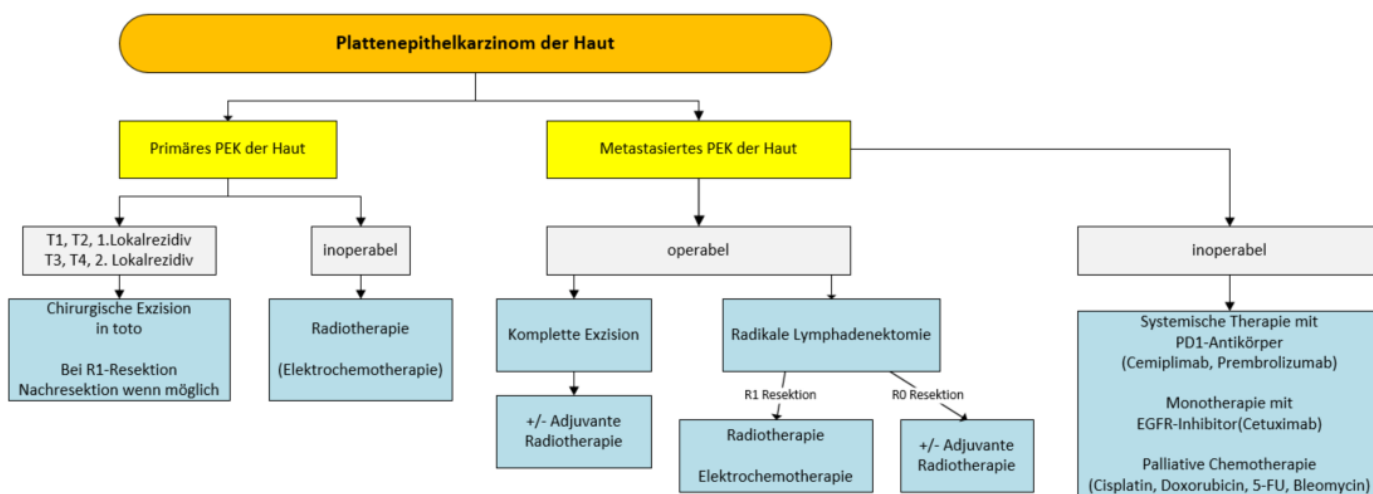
Plattenepithelkarzinom der Haut

Primäres PEK der Haut

Metastasiertes PEK der Haut

T1, T2, 1.Lokalrezidiv
T3, T4, 2. Lokalrezidiv

inoperabel

operabel

inoperabel

Chirurgische Exzision in toto

Bei R1-Resektion Nachresektion wenn möglich

Radiotherapie

(Elektrochemotherapie)

Komplette Exzision

Radikale Lymphadenektomie

Systemische Therapie mit PD1-Antikörper (Cemiplimab, Prembrolizumab)

Monotherapie mit EGFR-Inhibitor(Cetuximab)

Palliative Chemotherapie (Cisplatin, Doxorubicin, 5-FU, Bleomycin)

+/- Adjuvante Radiotherapie

R1 Resektion

R0 Resektion

Radiotherapie

Elektrochemotherapie

+/- Adjuvante Radiotherapie